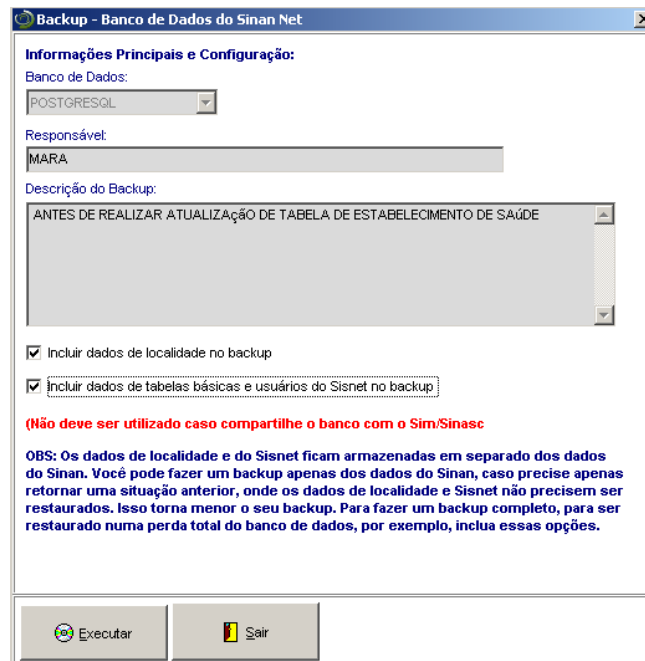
Backup - Banco de Dados do Sinan Net

Informações Principais e Configuração:

Banco de Dados:

POSTGRESQL

Responsável:

MARA

Descrição do Backup:

ANTES DE REALIZAR ATUALIZAçãO DE TABELA DE ESTABELECIMENTO DE SAÚDE

Incluir dados de localidade no backup

Incluir dados de tabelas básicas e usuários do Sisnet no backup

(Não deve ser utilizado caso compartilhe o banco com o Sim/Sinasc

OBS: Os dados de localidade e do Sisnet ficam armazenadas em separado dos dados do Sinan. Você pode fazer um backup apenas dos dados do Sinan, caso precise apenas retornar uma situação anterior, onde os dados de localidade e Sisnet não precisem ser restaurados. Isso torna menor o seu backup. Para fazer um backup completo, para ser restaurado numa perda total do banco de dados, por exemplo, inclua essas opções.

Executar

Sair